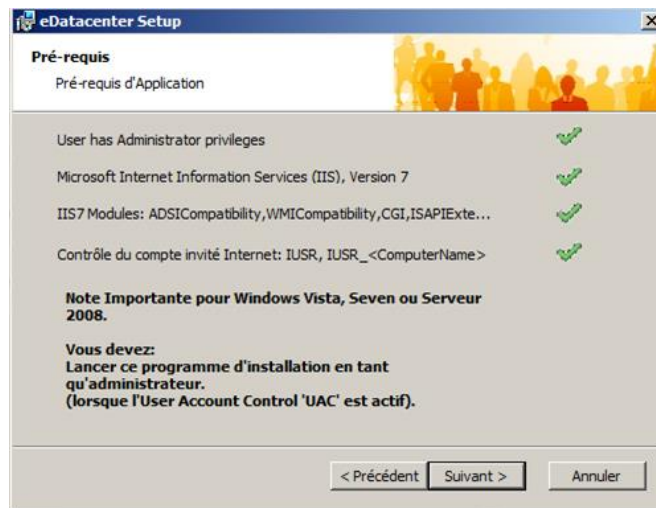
eDatacenter Setup

Pré-requis

Pré-requis d'Application

User has Administrator privileges

Microsoft Internet Information Services (IIS), Version 7

IIS7 Modules: ADSICompatibility,WMICompatibility,CGI,ISAPIExte...

Contrôle du compte invité Internet: IUSR, IUSR_<ComputerName>

Note Importante pour Windows Vista, Seven ou Serveur 2008.

Vous devez:
Lancer ce programme d'installation en tant qu'administrateur.
(lorsque l'User Account Control 'UAC' est actif).

< Précédent
Suivant >
Annuler